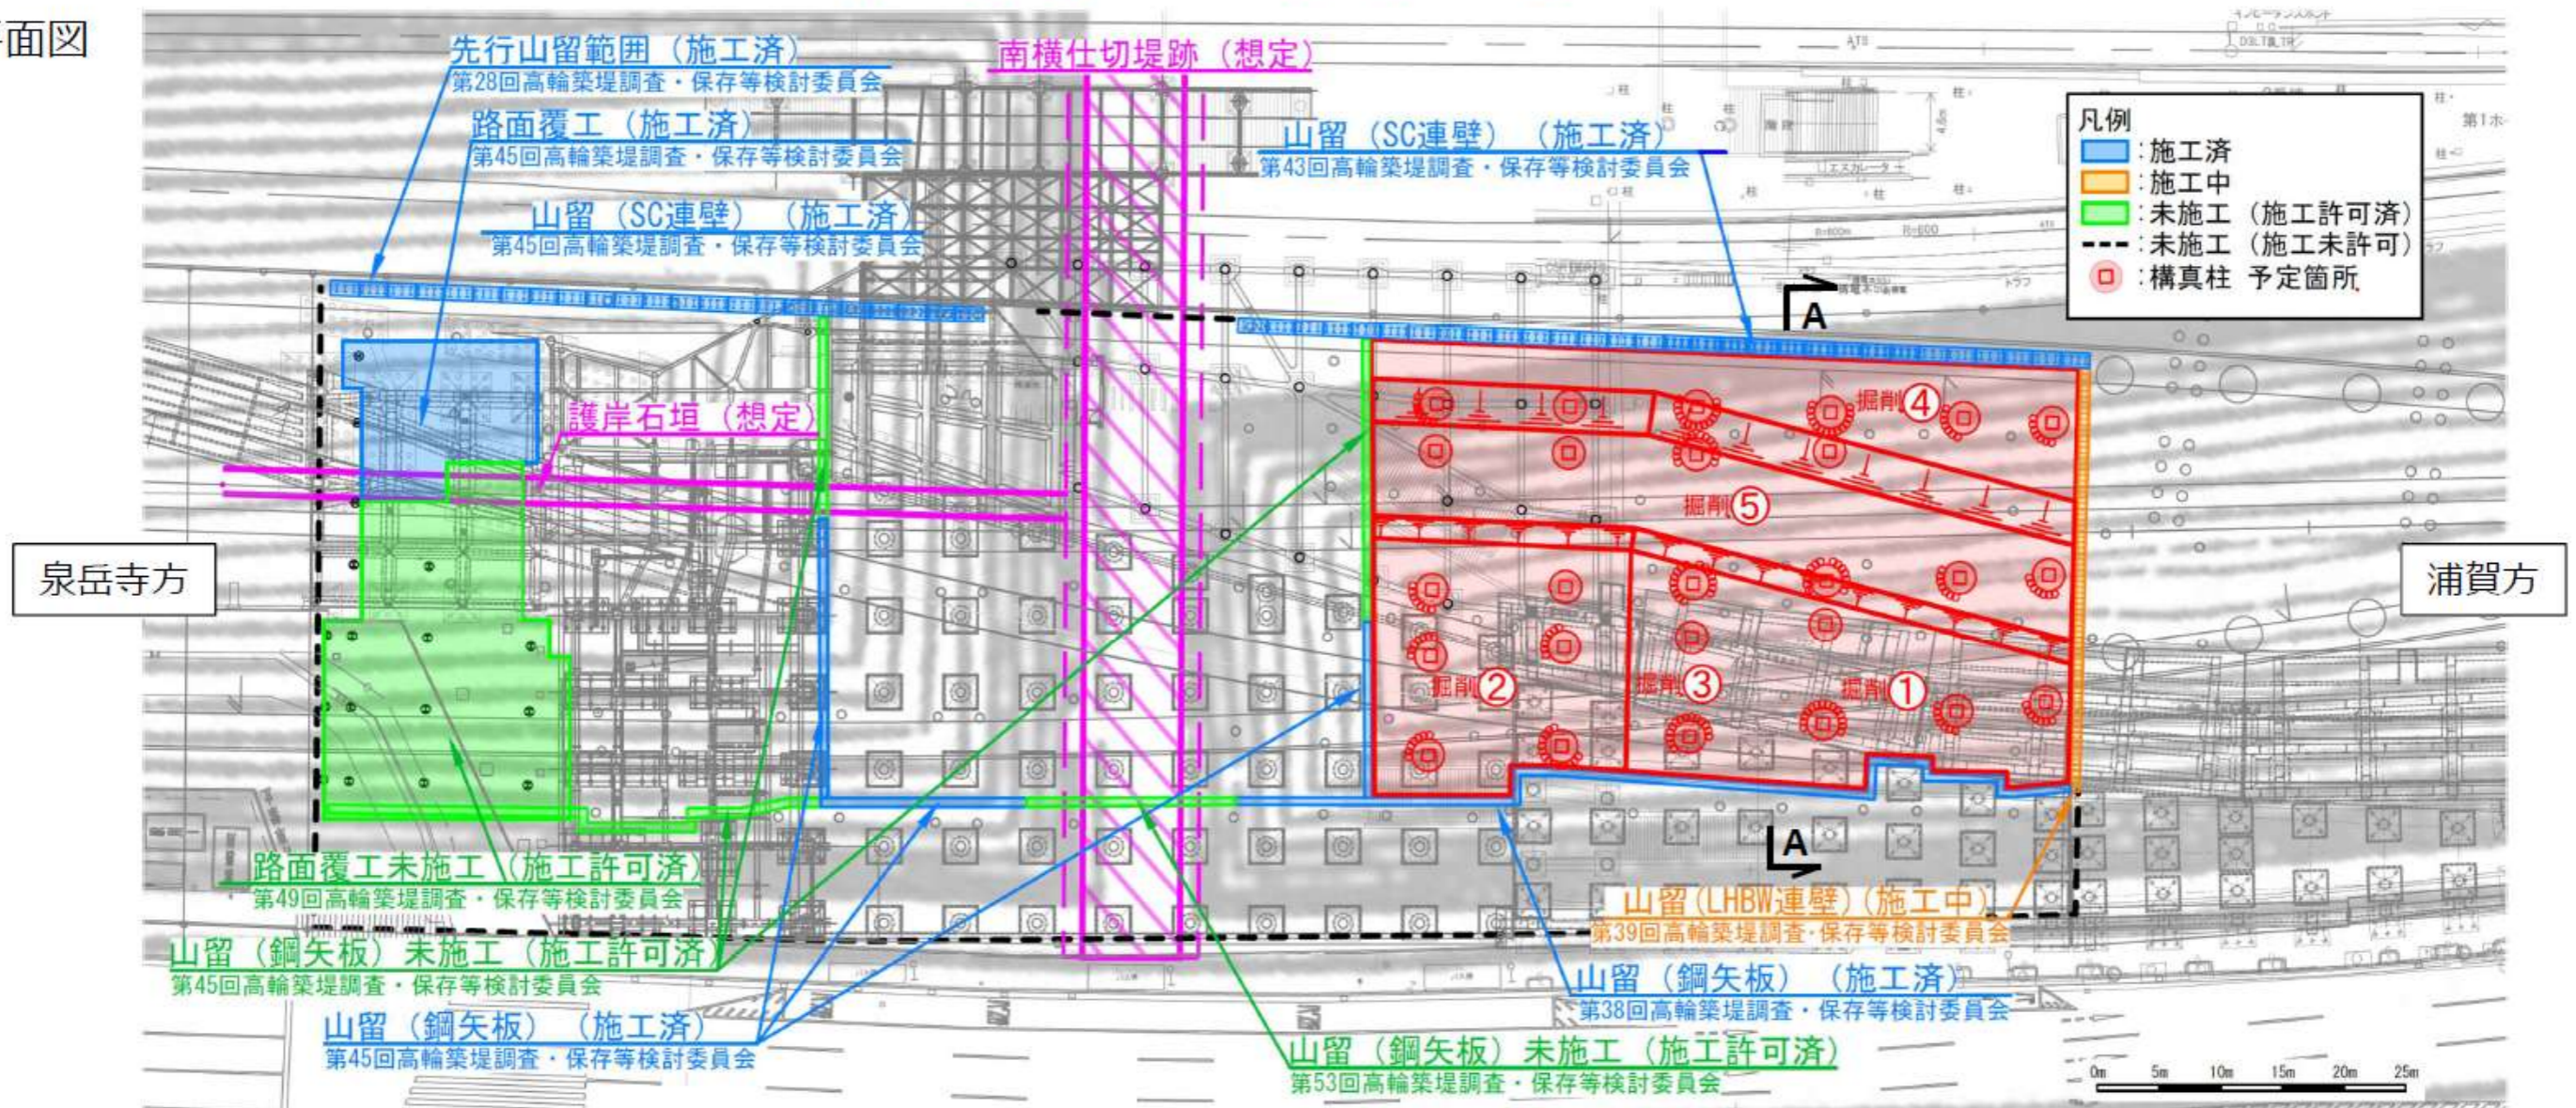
面図

先行山留範囲（施工済）
第28回高輪築堤調査・保存等検討委員会

南横仕切堤跡（想定）

路面覆工（施工済）
第45回高輪築堤調査・保存等検討委員会

山留（SC連壁）（施工済）
第43回高輪築堤調査・保存等検討委員会

山留（SC連壁）（施工済）
第45回高輪築堤調査・保存等検討委員会

凡例
：施工済
：施工中
：未施工（施工許可済）
：未施工（施工未許可）
：構真柱 予定箇所

A

護岸石垣（想定）

掘削④

掘削⑤

泉岳寺方

浦賀方

掘削②

掘削③

掘削①

A

路面覆工未施工（施工許可済）
第49回高輪築堤調査・保存等検討委員会

山留（LHBW連壁）（施工中）
第39回高輪築堤調査・保存等検討委員会

山留（鋼矢板）未施工（施工許可済）
第45回高輪築堤調査・保存等検討委員会

山留（鋼矢板）（施工済）
第38回高輪築堤調査・保存等検討委員会

山留（鋼矢板）（施工済）
第45回高輪築堤調査・保存等検討委員会

山留（鋼矢板）未施工（施工許可済）
第53回高輪築堤調査・保存等検討委員会

0m 5m 10m 15m 20m 25m